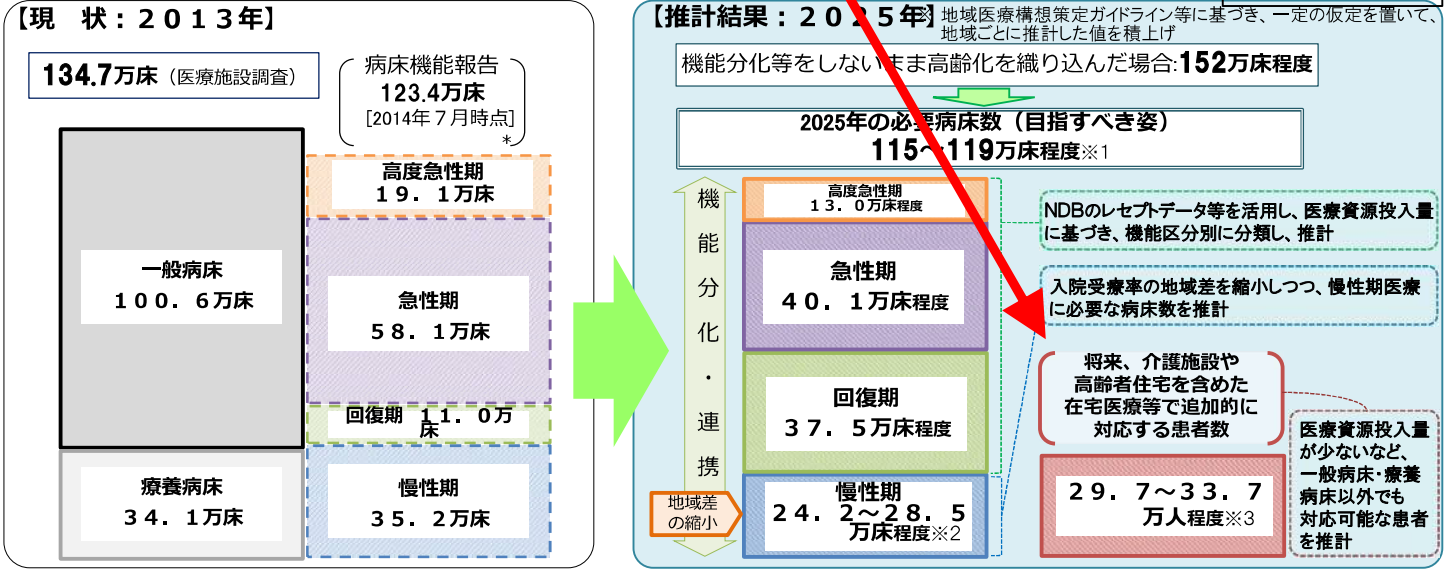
【現　状：２０１３年】

134.7万床（医療施設調査）

病床機能報告
123.4万床
[2014年７月時点]
＊

一般病床
１００．６万床

療養病床
３４．１万床

高度急性期
１９．１万床

急性期
５８．１万床

回復期　１１．０万床

慢性期
３５．２万床

【推計結果：２０２５年】※地域医療構想策定ガイドライン等に基づき、一定の仮定を置いて、地域ごとに推計した値を積上げ

機能分化等をしないまま高齢化を織り込んだ場合:152万床程度

2025年の必要病床数（目指すべき姿）
115～119万床程度※1

機能分化・連携

地域差の縮小

高度急性期
１３．０万床程度

急性期
４０．１万床程度

回復期
３７．５万床程度

慢性期
２４．２～２８．５万床程度※2

NDBのレセプトデータ等を活用し、医療資源投入量に基づき、機能区分別に分類し、推計

入院受療率の地域差を縮小しつつ、慢性期医療に必要な病床数を推計

将来、介護施設や高齢者住宅を含めた在宅医療等で追加的に対応する患者数

２９．７～３３．７万人程度※3

医療資源投入量が少ないなど、一般病床・療養病床以外でも対応可能な患者を推計